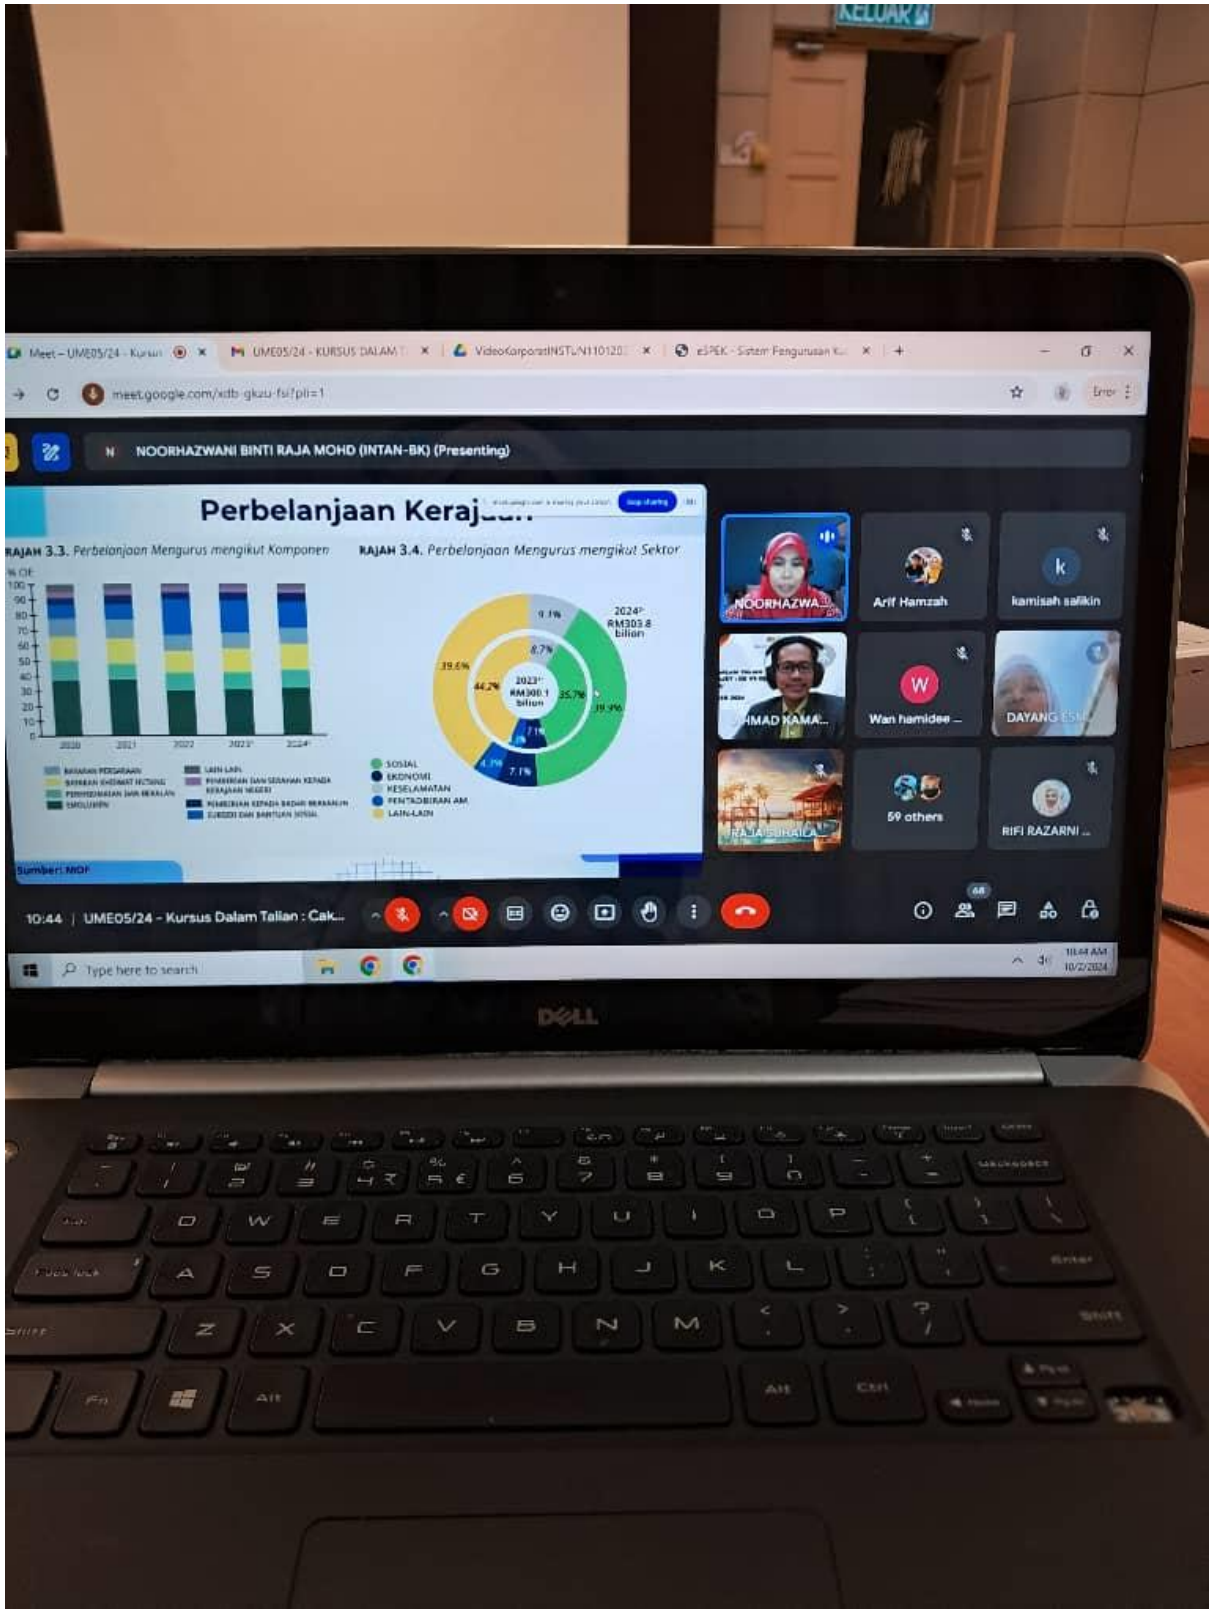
KELUAR

Meet – UME05/24 - Kursus
UME05/24 - KURSUS DALAM T
VideoKorporatINSTUN1101202
eSPEK - Sistem Pengurusan K
meet.google.com/xdb-gkzu-fsi?pli=1
Error

NOORHAZWANI BINTI RAJA MOHD (INTAN-BK) (Presenting)

Perbelanjaan Kerajaan
Stop sharing

RAJAH 3.3. Perbelanjaan Mengurus mengikut Komponen
% OE
100
90
80
70
60
50
40
30
20
10
0
2020 2021 2022 2023' 2024'
BAYARAN PERSARAAN
LAIN-LAIN
BAYARAN KHIDMAT HUTANG
PEMBERIAN DAN SERAHAN KEPADA KERAJAAN NEGERI
PERKHIDMATAN DAN BEKALAN
PEMBERIAN KEPADA BADAN BERKANUN
EMOLUMEN
SUBSIDI DAN BANTUAN SOSIAL

RAJAH 3.4. Perbelanjaan Mengurus mengikut Sektor
9.1%
2024' RM303.8 bilion
8.7%
39.6%
44.2%
2023' RM300.1 bilion
35.7%
39.9%
7.1%
4.3%
7.1%
SOSIAL
EKONOMI
KESELAMATAN
PENTADBIRAN AM
LAIN-LAIN

Sumber: MOF

NOORHAZWA...
Arif Hamzah
kamisah salikin
HMAD KAMA...
Wan hamidee ...
DAYANG ESM
RAJA SUHAILA
59 others
RIFI RAZARNI ...

10:44 | UME05/24 - Kursus Dalam Talian : Cak...
68

Type here to search
10:44 AM
10/2/2024

DELL